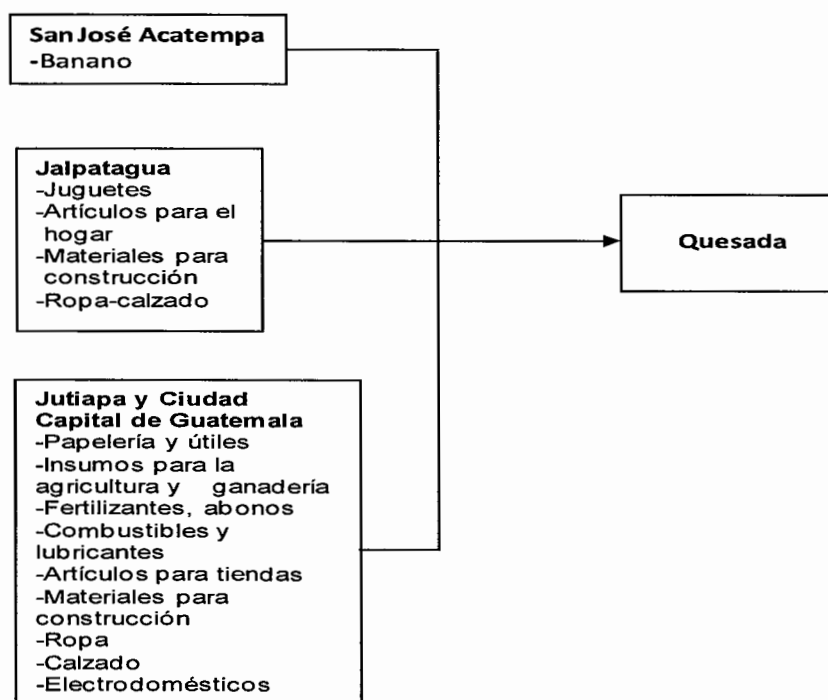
San José Acatempa
-Banano

Jalpatagua
-Juguetes
-Artículos para el hogar
-Materiales para construcción
-Ropa-calzado

Jutiapa y Ciudad Capital de Guatemala
-Papelería y útiles
-Insumos para la agricultura y ganadería
-Fertilizantes, abonos
-Combustibles y lubricantes
-Artículos para tiendas
-Materiales para construcción
-Ropa
-Calzado
-Electrodomésticos

Quesada